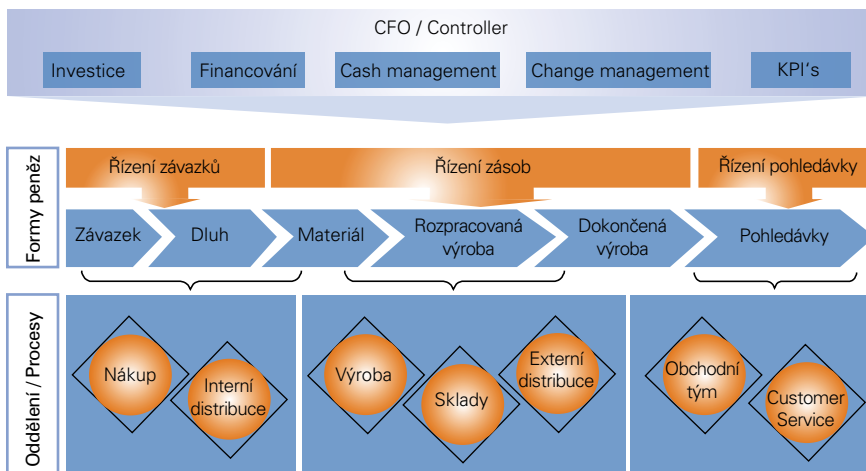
CFO / Controller

Investice

Financování

Cash management

Change management

KPI's

Formy peněz

Řízení závazků

Řízení zásob

Řízení pohledávky

Závazek

Dluh

Materiál

Rozpracovaná výroba

Dokončená výroba

Pohledávky

Oddělení / Procesy

Nákup

Interní distribuce

Výroba

Sklady

Externí distribuce

Obchodní tým

Customer Service